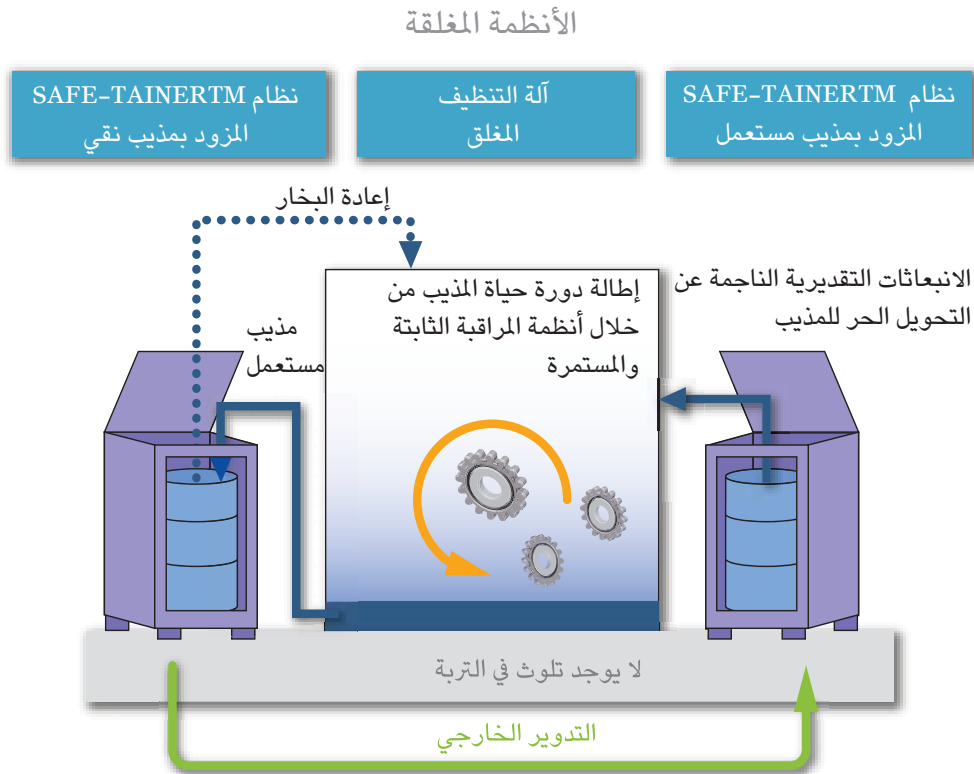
الأنظمة المغلقة

نظام SAFE-TAINERTM
المزود بمذيب مستعمل

آلة التنظيف
المغلق

نظام SAFE-TAINERTM
المزود بمذيب نقي

إعادة البخار

الانبعاثات التقديرية الناجمة عن
التحويل الحر للمذيب

إطالة دورة حياة المذيب من
خلال أنظمة المراقبة الثابتة
والمستمرة

مذيب
مستعمل

لا يوجد تلوث في التربة

التدوير الخارجي